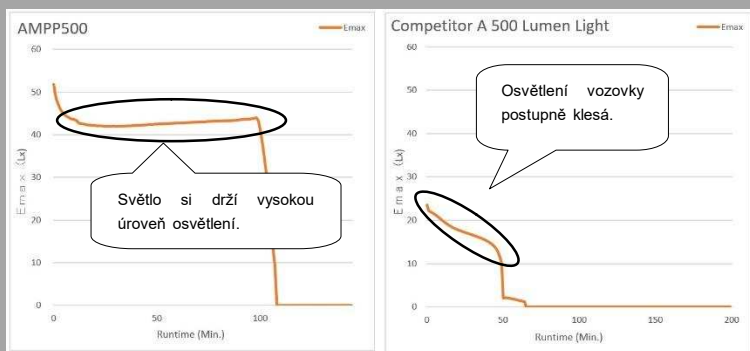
AMPP500

Emax

60

50

40

30

20

10

0

0

50

100

Runtime (Min.)

Emax (Lx)

Světlo si drží vysokou úroveň osvětlení.

Competitor A 500 Lumen Light

Emax

60

50

40

30

20

10

0

0

50

100

150

200

Runtime (Min.)

Emax (Lx)

Osvětlení vozovky postupně klesá.